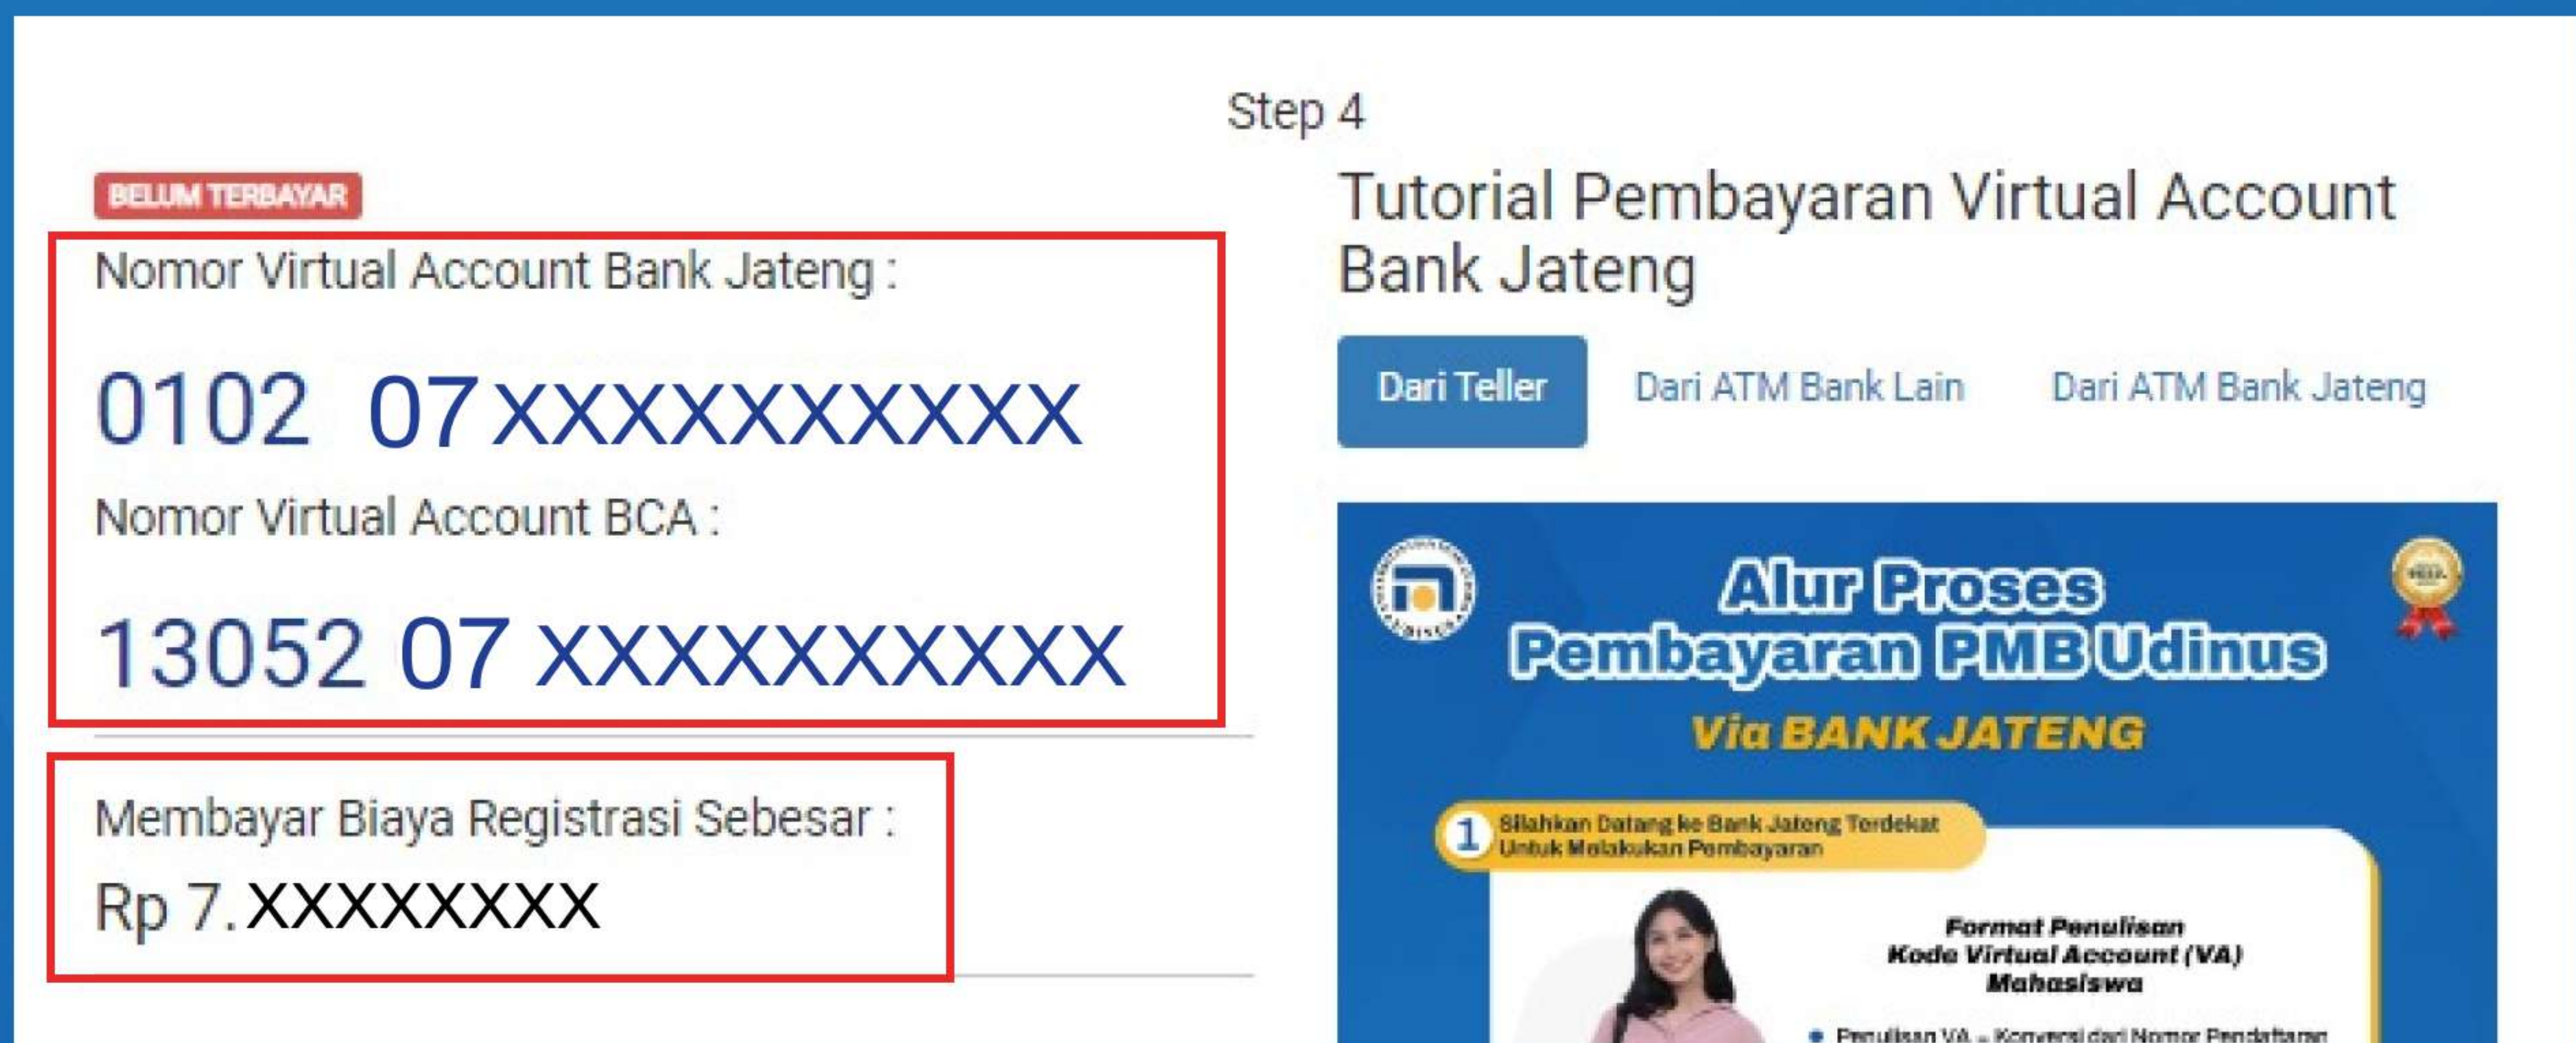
Step 4

BELUM TERBAYAR

Nomor Virtual Account Bank Jateng :

0102 07 XXXXXXXXXX

Nomor Virtual Account BCA :

13052 07 XXXXXXXXXX

Membayar Biaya Registrasi Sebesar :

Rp 7.XXXXXXXX

Tutorial Pembayaran Virtual Account Bank Jateng

Dari Teller

Dari ATM Bank Lain

Dari ATM Bank Jateng

Alur Proses Pembayaran PMB Udinus

Via BANK JATENG

1 Silahkan Datang ke Bank Jateng Terdekat Untuk Melakukan Pembayaran

Format Penulisan Kode Virtual Account (VA) Mahasiswa

• Penulisan VA - Konversi dari Nomor Pendaftaran